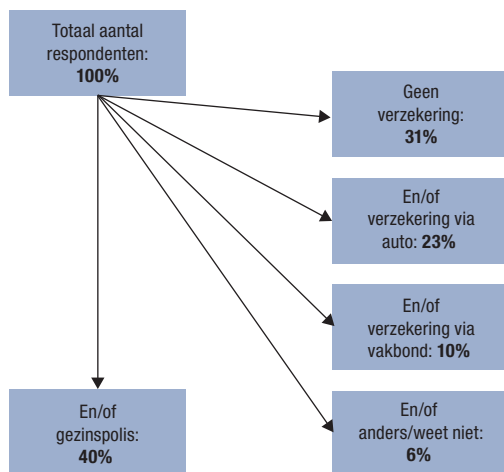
Totaal aantal respondenten: **100%**

Geen verzekering: **31%**

En/of verzekering via auto: **23%**

En/of verzekering via vakbond: **10%**

En/of gezinspolis: **40%**

En/of anders/weet niet: **6%**